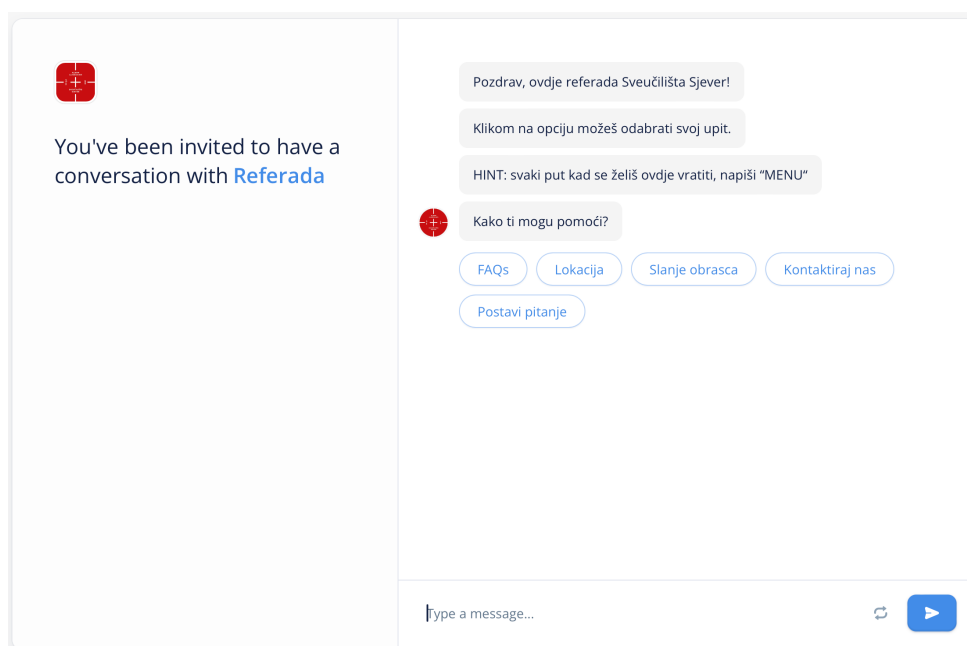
You've been invited to have a conversation with Referada

Pozdrav, ovdje referada Sveučilišta Sjever!

Klikom na opciju možeš odabrati svoj upit.

HINT: svaki put kad se želiš ovdje vratiti, napiši "MENU"

Kako ti mogu pomoći?

FAQs
Lokacija
Slanje obrasca
Kontaktiraj nas
Postavi pitanje

Type a message...